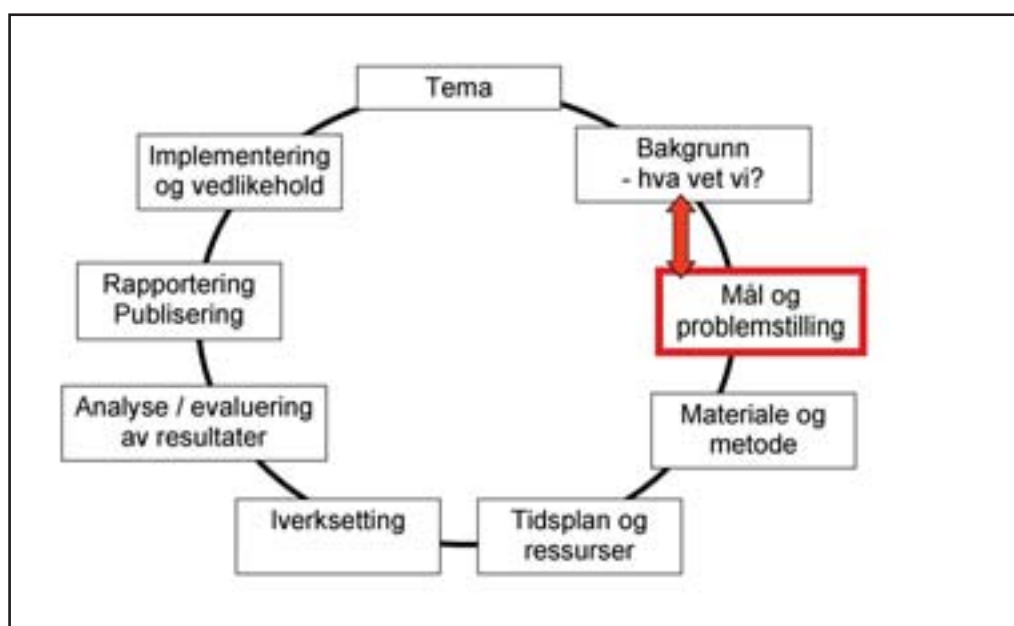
Tema

Bakgrunn
- hva vet vi?

Mål og problemstilling

Materiale og metode

Tidsplan og ressurser

Iverksetting

Analyse / evaluering av resultater

Rapportering Publisering

Implementering og vedlikehold